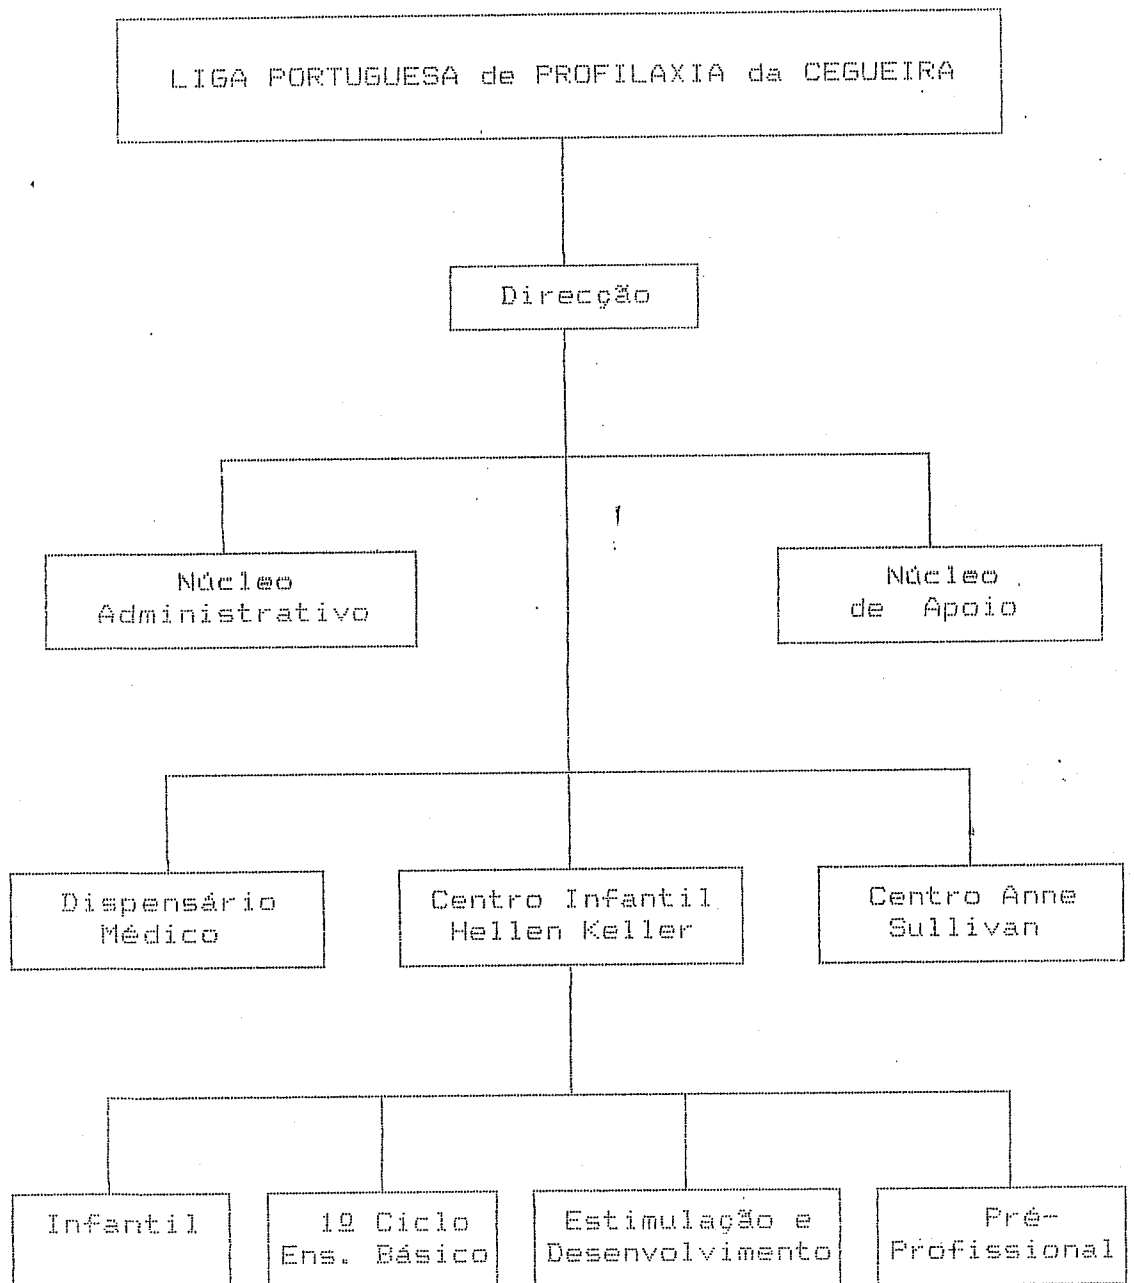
LIGA PORTUGUESA de PROFILAXIA da CEGUEIRA

Direcção

Núcleo Administrativo

Núcleo de Apoio

Dispensário Médico

Centro Infantil Hellen Keller

Centro Anne Sullivan

Infantil

1º Ciclo Ens. Básico

Estimulação e Desenvolvimento

Pré-Profissional